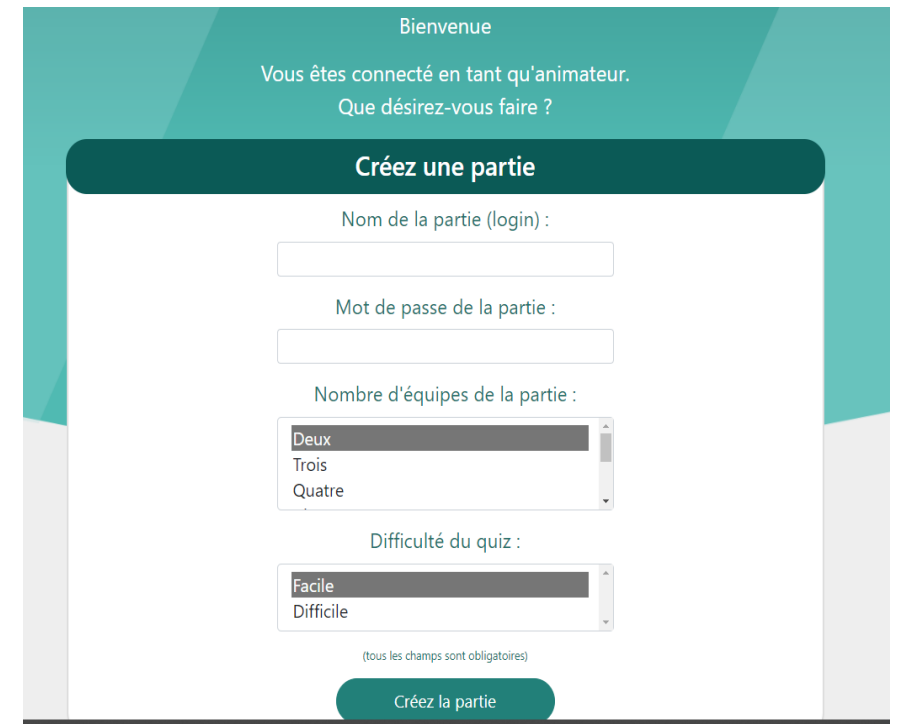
Bienvenue

Vous êtes connecté en tant qu'animateur.
Que désirez-vous faire ?

Créez une partie

Nom de la partie (login) :

Mot de passe de la partie :

Nombre d'équipes de la partie :

Deux
Trois
Quatre

Difficulté du quiz :

Facile
Difficile

(tous les champs sont obligatoires)

Créez la partie